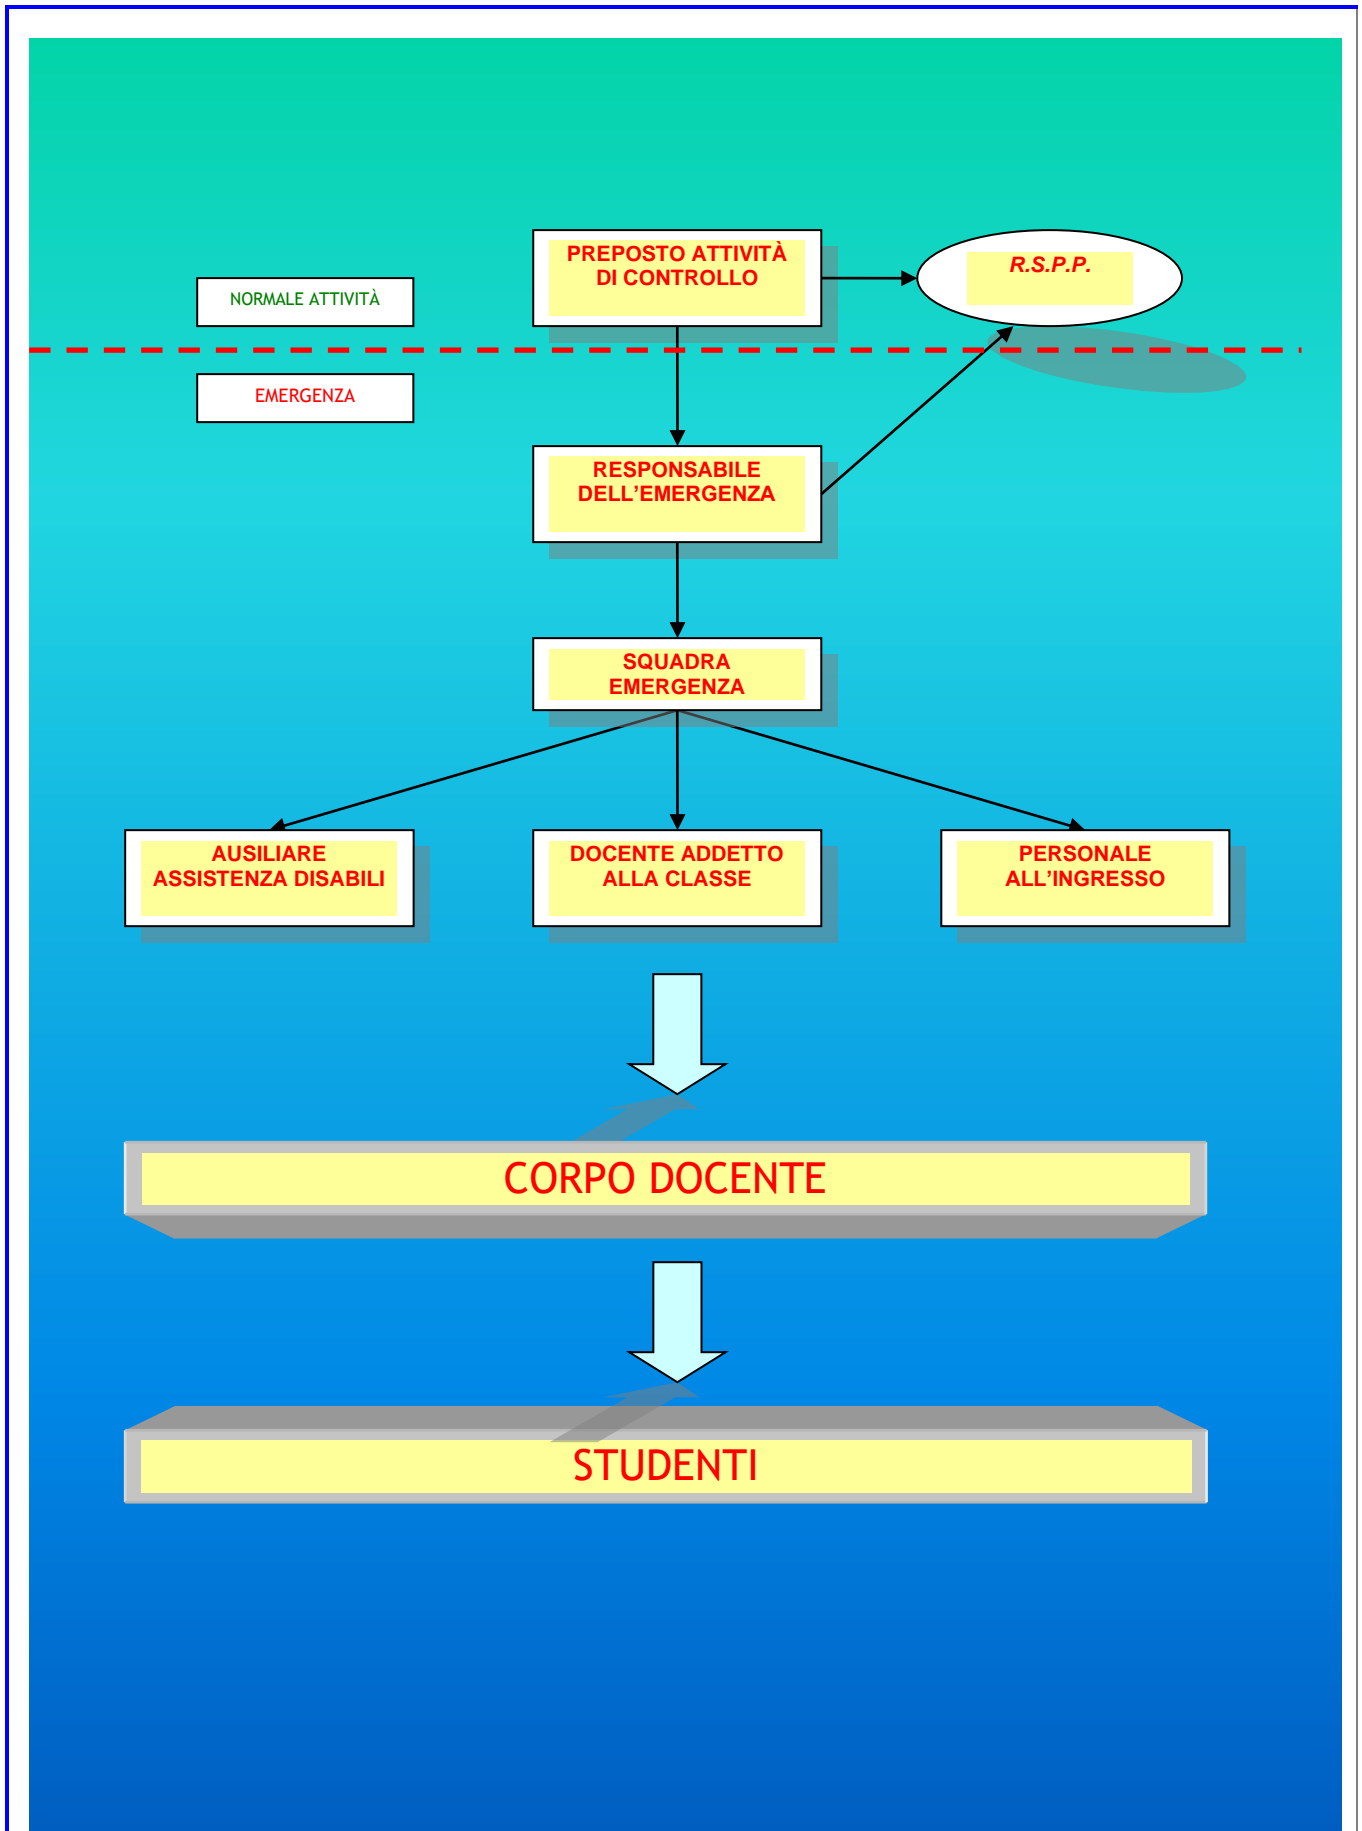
NORMALE ATTIVITÀ

PREPOSTO ATTIVITÀ DI CONTROLLO

R.S.P.P.

EMERGENZA

RESPONSABILE DELL'EMERGENZA

SQUADRA EMERGENZA

AUSILIARE ASSISTENZA DISABILI

DOCENTE ADDETTO ALLA CLASSE

PERSONALE ALL'INGRESSO

CORPO DOCENTE

STUDENTI